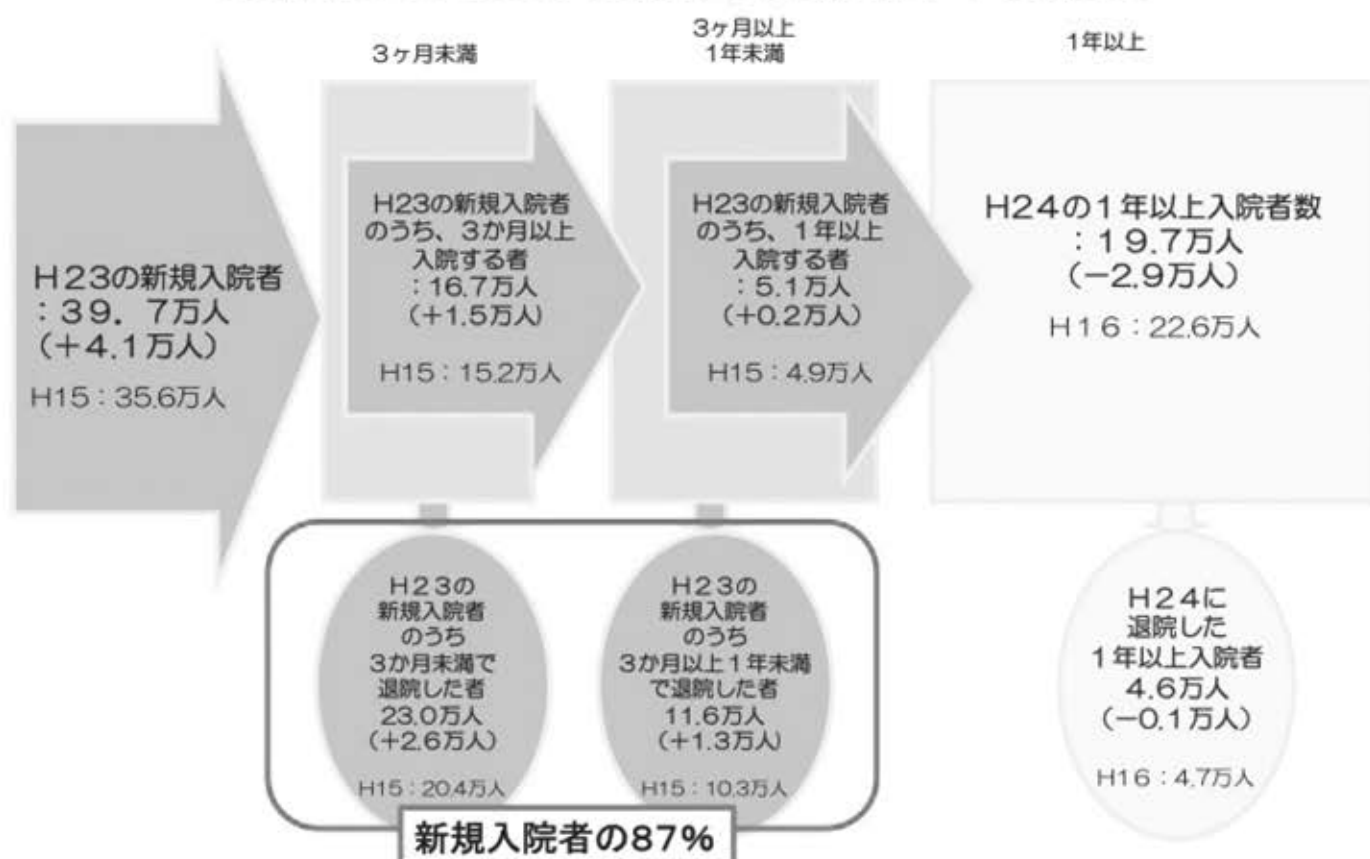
3ヶ月未満

3ヶ月以上
1年未満

1年以上

H23の新規入院者
：39．7万人
（＋4.1万人）
H15：35.6万人

H23の新規入院者のうち、3か月以上入院する者
：16.7万人
（＋1.5万人）
H15：15.2万人

H23の新規入院者のうち、1年以上入院する者
：5.1万人
（＋0.2万人）
H15：4.9万人

H24の1年以上入院者数
：19.7万人
（−2.9万人）
H16：22.6万人

H23の
新規入院者
のうち
3か月未満で
退院した者
23.0万人
（＋2.6万人）
H15：20.4万人

H23の
新規入院者
のうち
3か月以上1年未満
で退院した者
11.6万人
（＋1.3万人）
H15：10.3万人

新規入院者の87%

H24に
退院した
1年以上入院者
4.6万人
（−0.1万人）
H16：4.7万人